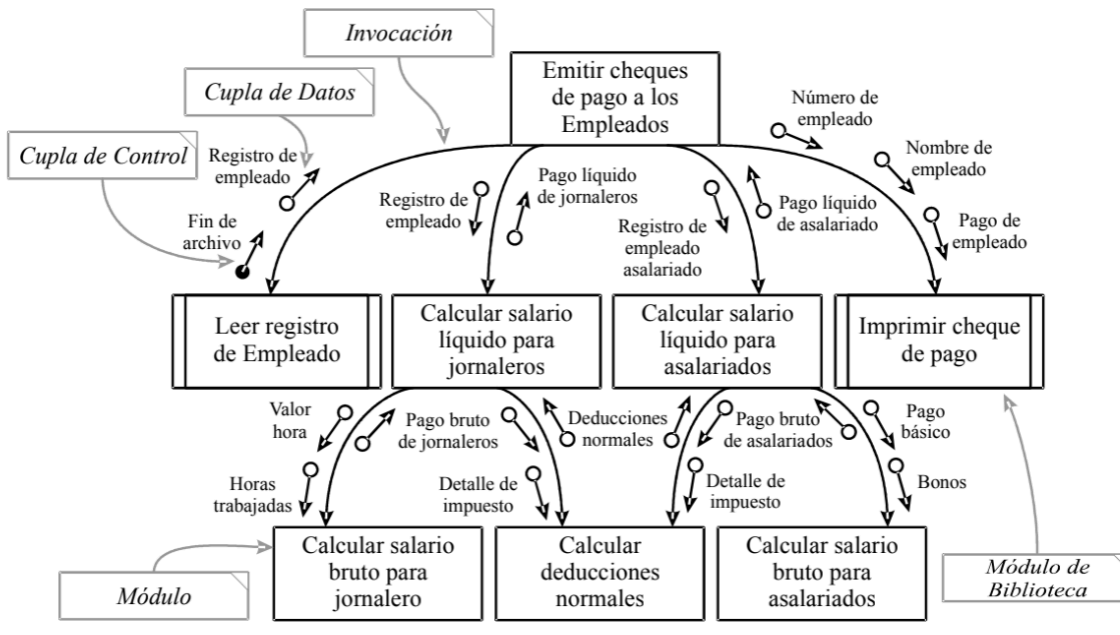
Invocación

Cupla de Datos

Cupla de Control

Emitir cheques de pago a los Empleados

Registro de empleado

Fin de archivo

Registro de empleado

Pago líquido de jornaleros

Registro de empleado asalariado

Pago líquido de asalariado

Número de empleado

Nombre de empleado

Pago de empleado

Leer registro de Empleado

Calcular salario líquido para jornaleros

Calcular salario líquido para asalariados

Imprimir cheque de pago

Valor hora

Horas trabajadas

Pago bruto de jornaleros

Detalle de impuesto

Deducciones normales

Pago bruto de asalariados

Detalle de impuesto

Pago básico

Bonos

Módulo

Calcular salario bruto para jornalero

Calcular deducciones normales

Calcular salario bruto para asalariados

Módulo de Biblioteca